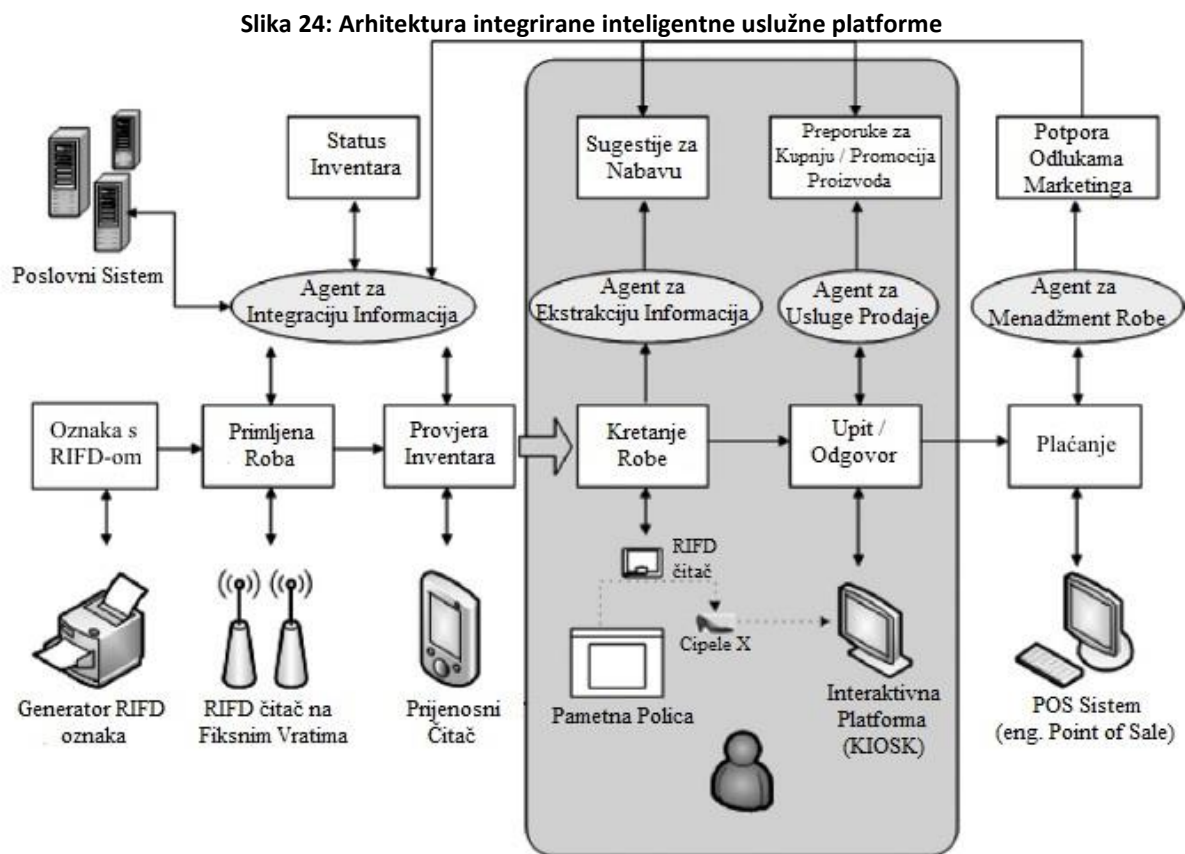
Slika 24: Arhitektura integrirane inteligentne uslužne platforme

Status Inventara

Sugestije za Nabavu

Preporuke za Kupnju / Promocija Proizvoda

Potpora Odlukama Marketinga

Poslovni Sistem

Agent za Integraciju Informacija

Agent za Ekstrakciju Informacija

Agent za Usluge Prodaje

Agent za Menadžment Robe

Oznaka s RIFD-om

Primljena Roba

Provjera Inventara

Kretanje Robe

Upit / Odgovor

Plaćanje

RIFD čitač

Cipele X

Generator RIFD oznaka

RIFD čitač na Fiksnim Vratima

Prijenosni Čitač

Pametna Polica

Interaktivna Platforma (KIOSK)

POS Sistem (eng. Point of Sale)